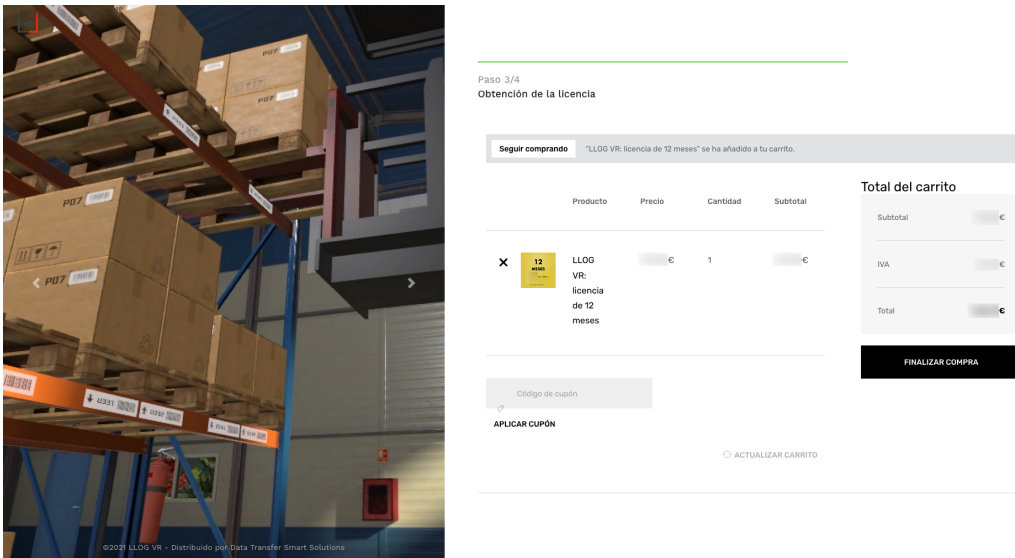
P07

P07

P07

P07

U331

U332

©2021 LLOG VR - Distribuido por Data Transfer Smart Solutions

Paso 3/4
Obtención de la licencia

Seguir comprando "LLOG VR: licencia de 12 meses" se ha añadido a tu carrito.

| | | Producto | Precio | Cantidad | Subtotal |
|---|---|---|---|---|---|
| ✕ | 12 MESES | LLOG VR: licencia de 12 meses | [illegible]€ | 1 | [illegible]€ |

Código de cupón

APLICAR CUPÓN

ACTUALIZAR CARRITO

Total del carrito

| | |
|---|---|
| Subtotal | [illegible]€ |
| IVA | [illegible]€ |
| Total | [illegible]€ |

FINALIZAR COMPRA